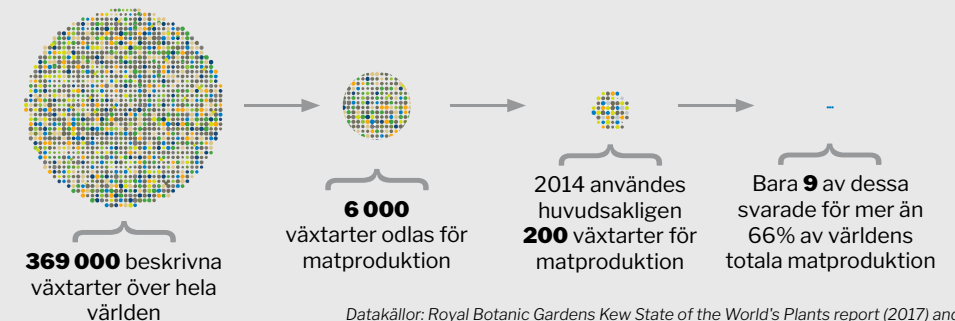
369 000 beskrivna växtarter över hela världen

6 000 växtarter odlas för matproduktion

2014 användes huvudsakligen 200 växtarter för matproduktion

Bara 9 av dessa svarade för mer än 66% av världens totala matproduktion

Datakällor: Royal Botanic Gardens Kew State of the World's Plants report (2017) and